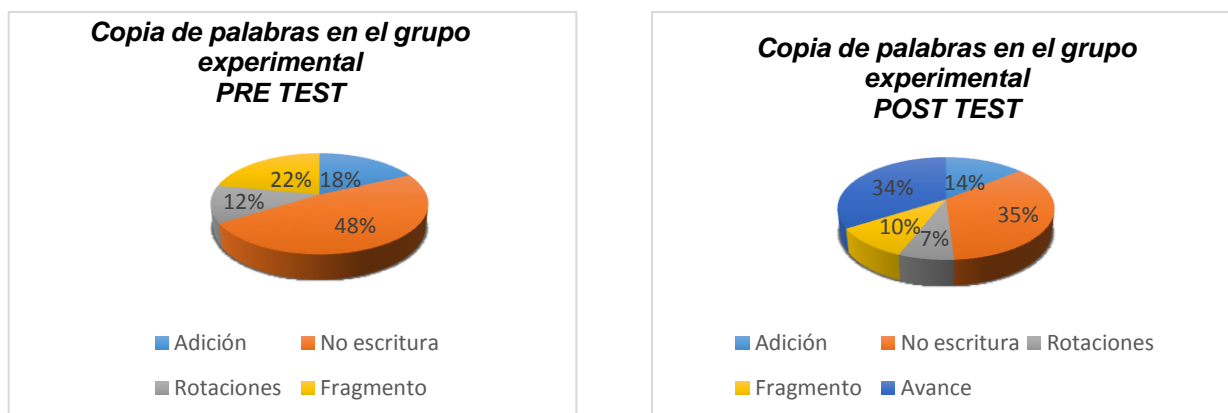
Copia de palabras en el grupo experimental
PRE TEST

22%
18%
12%
48%

Adición
No escritura
Rotaciones
Fragmento

Copia de palabras en el grupo experimental
POST TEST

34%
14%
35%
10%
7%

Adición
No escritura
Rotaciones
Fragmento
Avance